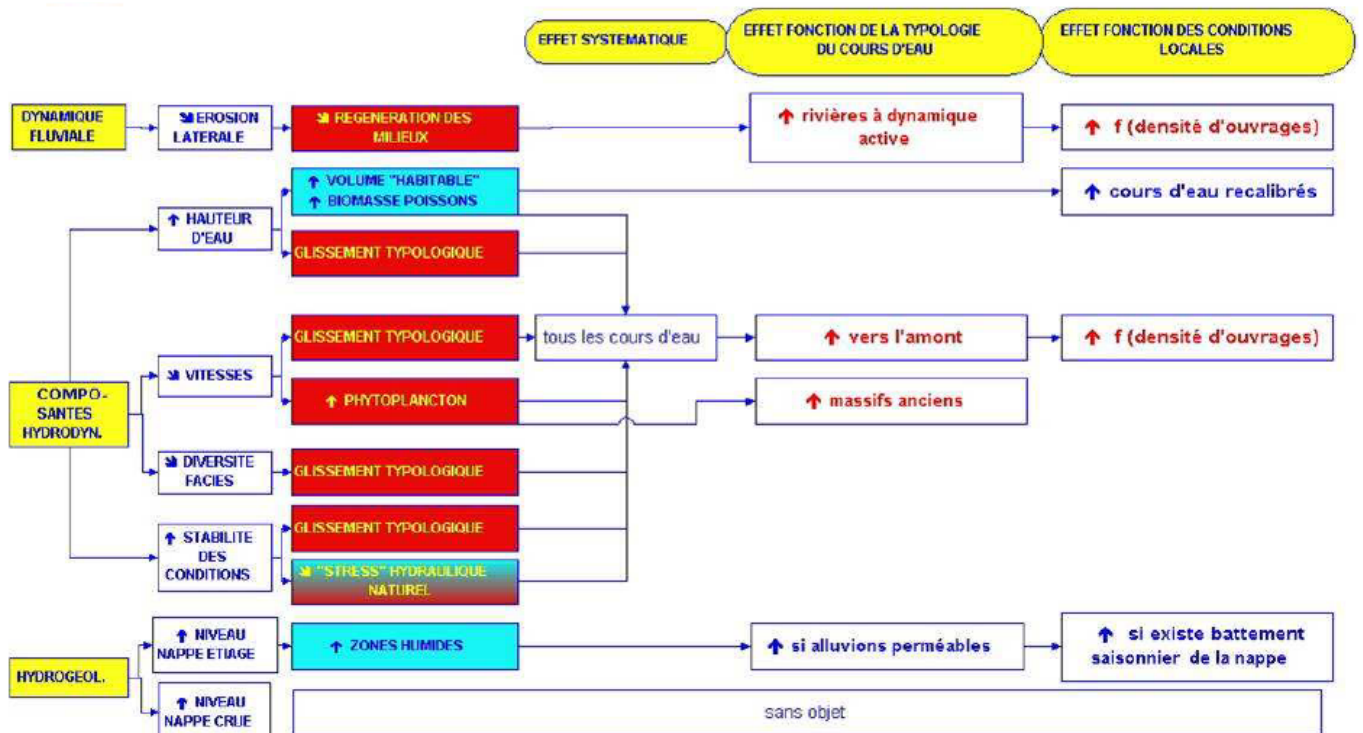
EFFET SYSTEMATIQUE

EFFET FONCTION DE LA TYPOLOGIE DU COURS D'EAU

EFFET FONCTION DES CONDITIONS LOCALES

DYNAMIQUE FLUVIALE

↘ EROSION LATERALE

↘ REGENERATION DES MILIEUX

↑ rivières à dynamique active

↑ f (densité d'ouvrages)

↑ VOLUME "HABITABLE"
↑ BIOMASSE POISSONS

↑ cours d'eau recalibrés

↑ HAUTEUR D'EAU

GLISSEMENT TYPOLOGIQUE

GLISSEMENT TYPOLOGIQUE

tous les cours d'eau

↑ vers l'amont

↑ f (densité d'ouvrages)

COMPO-SANTES HYDRODYN.

↘ VITESSES

↑ PHYTOPLANCTON

↑ massifs anciens

↘ DIVERSITE FACIES

GLISSEMENT TYPOLOGIQUE

↑ STABILITE DES CONDITIONS

GLISSEMENT TYPOLOGIQUE

↘ "STRESS" HYDRAULIQUE NATUREL

↑ NIVEAU NAPPE ETIAGE

↑ ZONES HUMIDES

↑ si alluvions perméables

↑ si existe battement saisonnier de la nappe

HYDROGEOL.

↑ NIVEAU NAPPE CRUE

sans objet